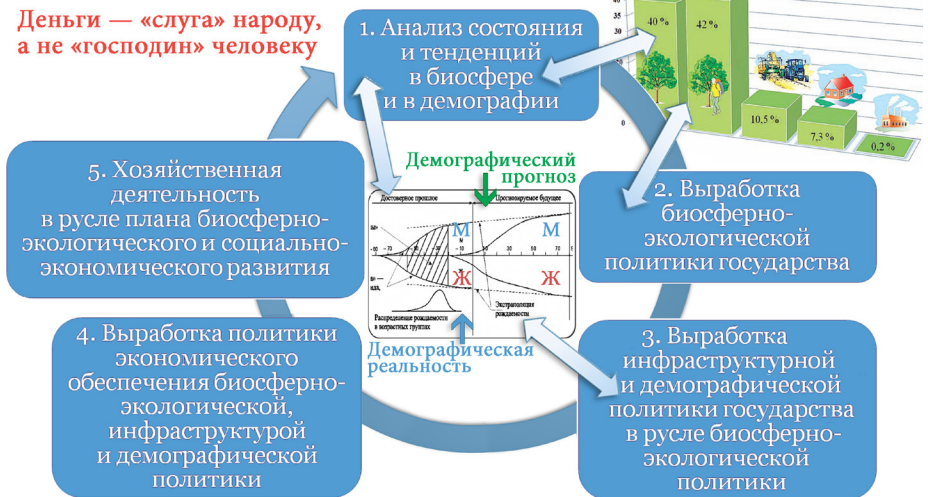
Деньги — «слуга» народу, а не «господин» человеку

1. Анализ состояния и тенденций в биосфере и в демографии

40 %
42 %
10,5 %
7,3 %
0,2 %
40
30
20
10
0

2. Выработка биосферно-экологической политики государства

3. Выработка инфраструктурной и демографической политики государства в русле биосферно-экологической политики

4. Выработка политики экономического обеспечения биосферно-экологической, инфраструктурой и демографической политики

5. Хозяйственная деятельность в русле плана биосферно-экологического и социально-экономического развития

Демографический прогноз

Достоверное прошлое
Прогнозируемое будущее
М
М
Ж
Ж
Распределение рождаемости в возрастных группах
Экстраполяция рождаемости

Демографическая реальность